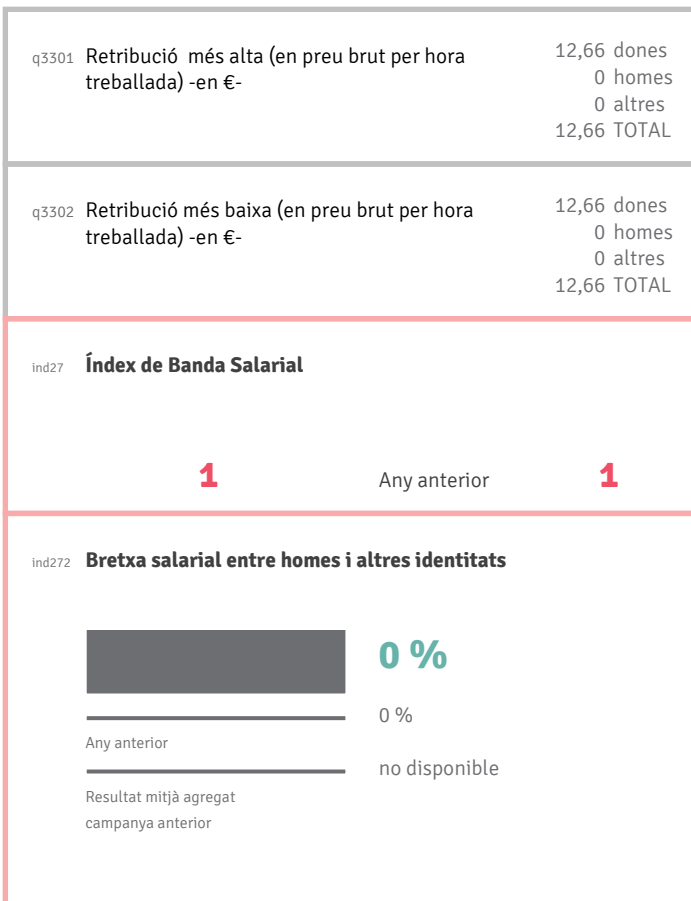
q3301 Retribució més alta (en preu brut per hora treballada) -en €-

12,66 dones
0 homes
0 altres
12,66 TOTAL

q3302 Retribució més baixa (en preu brut per hora treballada) -en €-

12,66 dones
0 homes
0 altres
12,66 TOTAL

ind27 **Índex de Banda Salarial**

1 Any anterior 1

ind272 **Bretxa salarial entre homes i altres identitats**

0 %

0 %

Any anterior

no disponible

Resultat mitjà agregat campanya anterior